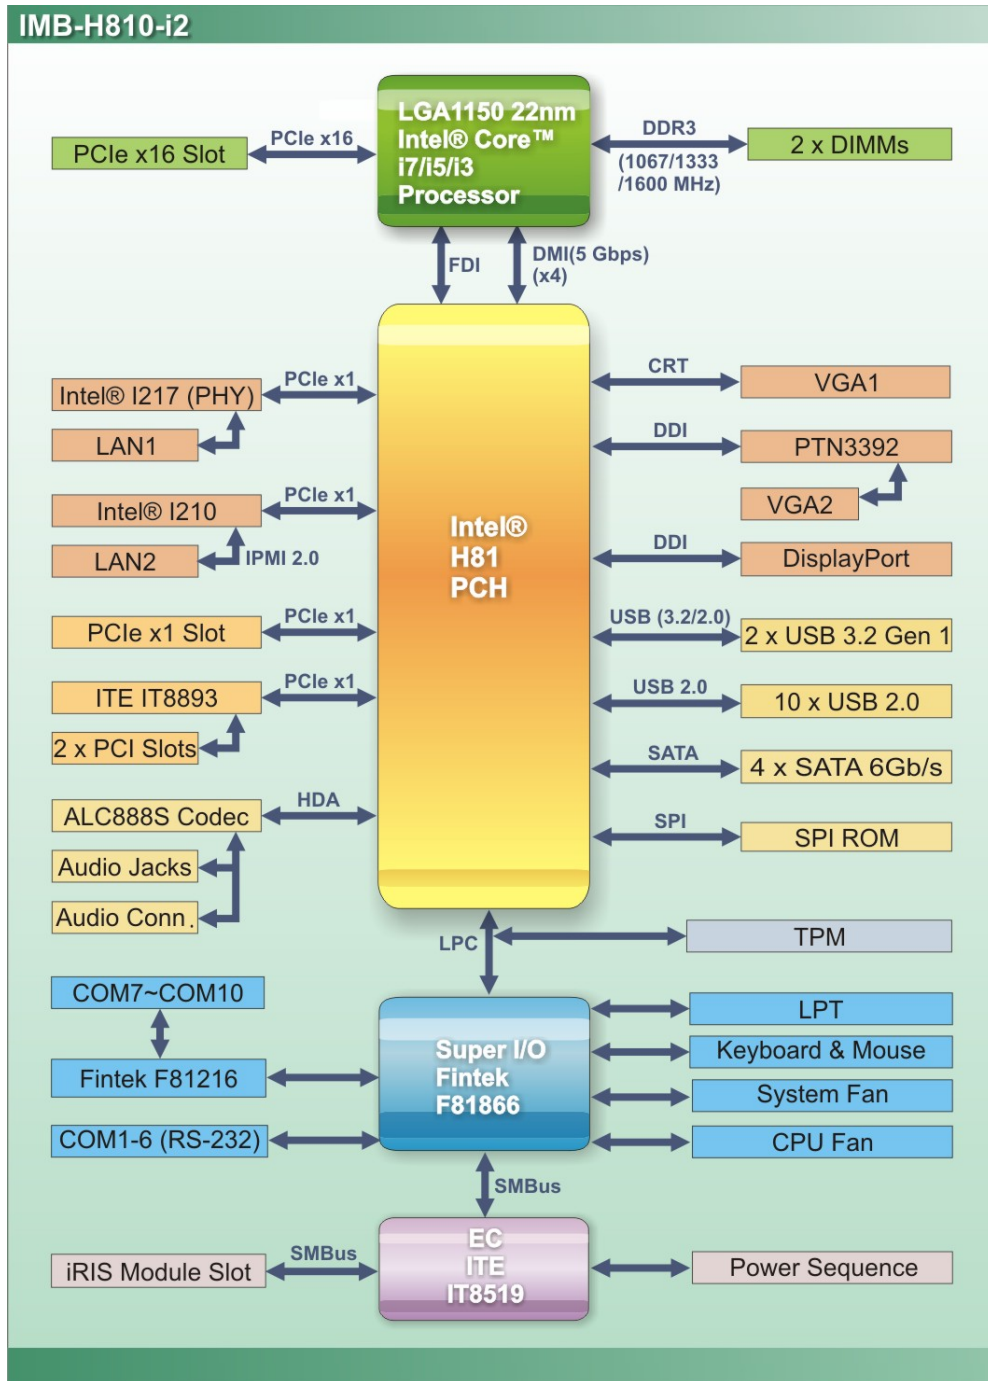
IMB-H810-i2

PCIe x16 Slot
PCIe x16
LGA1150 22nm Intel® Core™ i7/i5/i3 Processor
DDR3
(1067/1333 /1600 MHz)
2 x DIMMs
FDI
DMI(5 Gbps) (x4)

Intel® I217 (PHY)
PCIe x1
LAN1
Intel® I210
PCIe x1
LAN2
IPMI 2.0
PCIe x1 Slot
PCIe x1
ITE IT8893
PCIe x1
2 x PCI Slots
ALC888S Codec
HDA
Audio Jacks
Audio Conn.

Intel® H81 PCH

CRT
VGA1
DDI
PTN3392
VGA2
DDI
DisplayPort
USB (3.2/2.0)
2 x USB 3.2 Gen 1
USB 2.0
10 x USB 2.0
SATA
4 x SATA 6Gb/s
SPI
SPI ROM

LPC
TPM
COM7~COM10
Fintek F81216
COM1-6 (RS-232)
Super I/O Fintek F81866
LPT
Keyboard & Mouse
System Fan
CPU Fan
SMBus
iRIS Module Slot
SMBus
EC ITE IT8519
Power Sequence